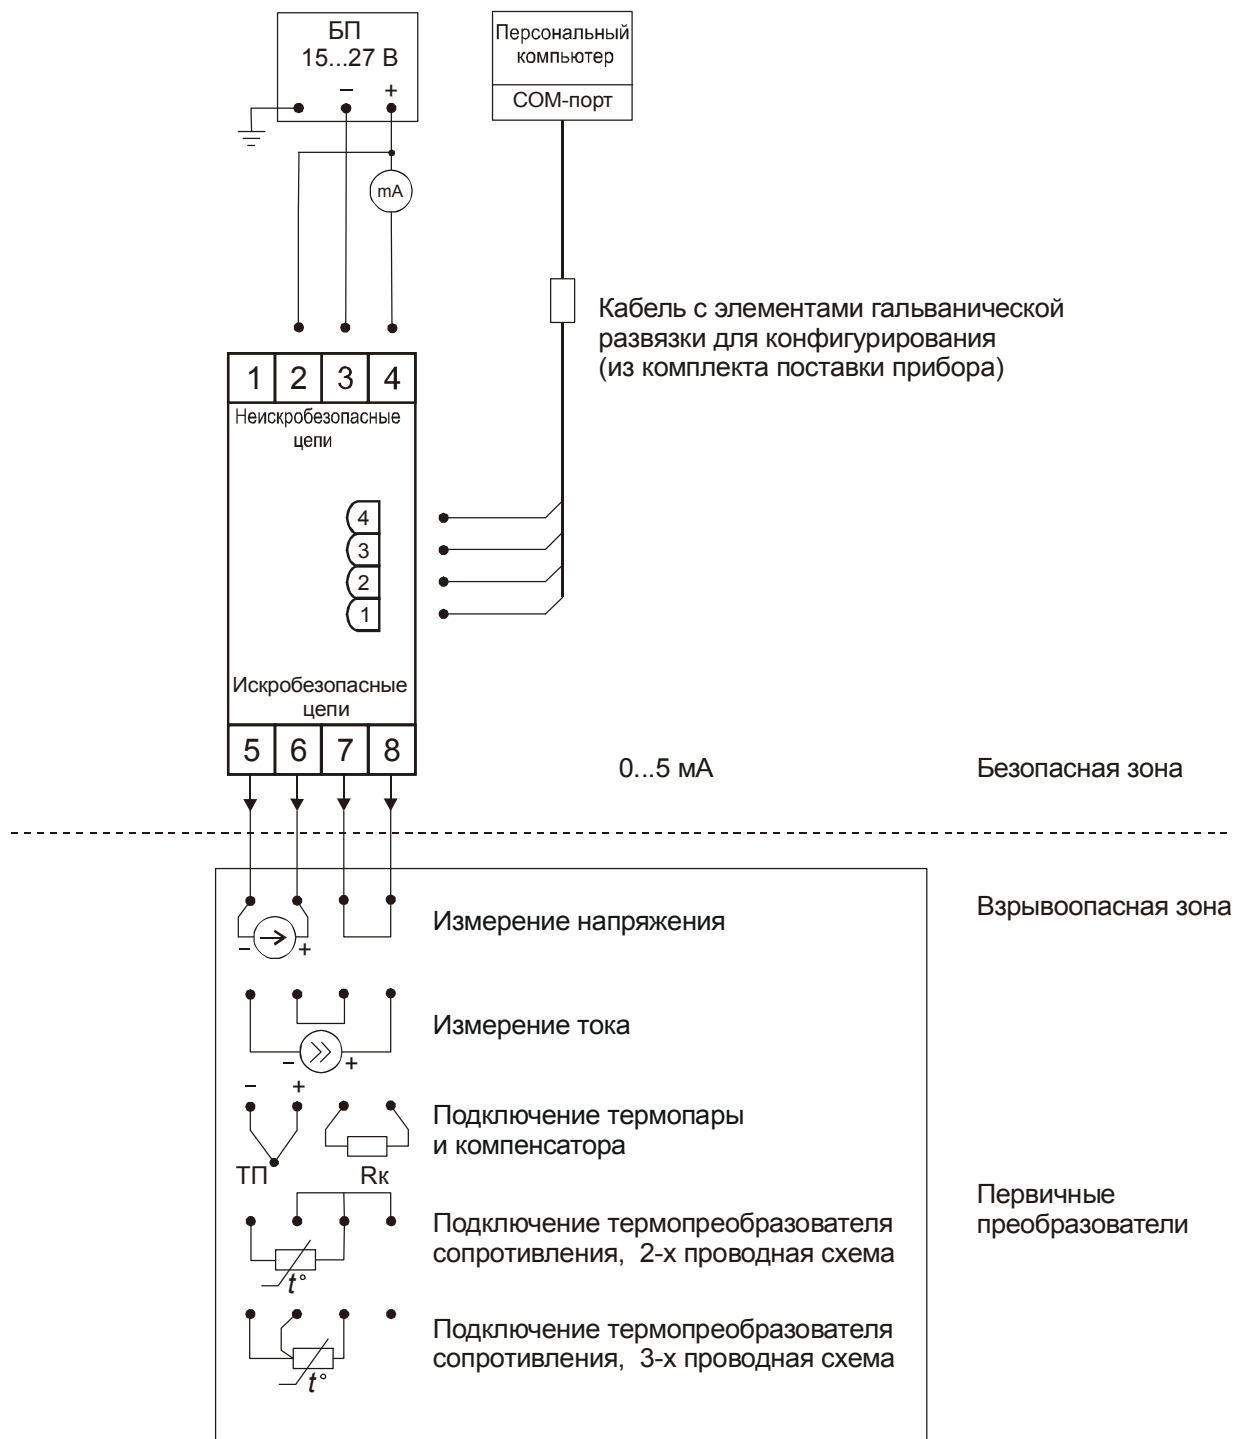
БП
15...27 В
– +

Персональный компьютер
СОМ-порт

mA

Кабель с элементами гальванической развязки для конфигурирования (из комплекта поставки прибора)

1 2 3 4
Неискробезопасные цепи

4
3
2
1

Искробезопасные цепи
5 6 7 8

0...5 мА

Безопасная зона

Взрывоопасная зона

– +
Измерение напряжения

– +
Измерение тока

– +
Подключение термопары и компенсатора
ТП Rк

Первичные преобразователи

Подключение термопреобразователя сопротивления, 2-х проводная схема
$t°$

Подключение термопреобразователя сопротивления, 3-х проводная схема
$t°$